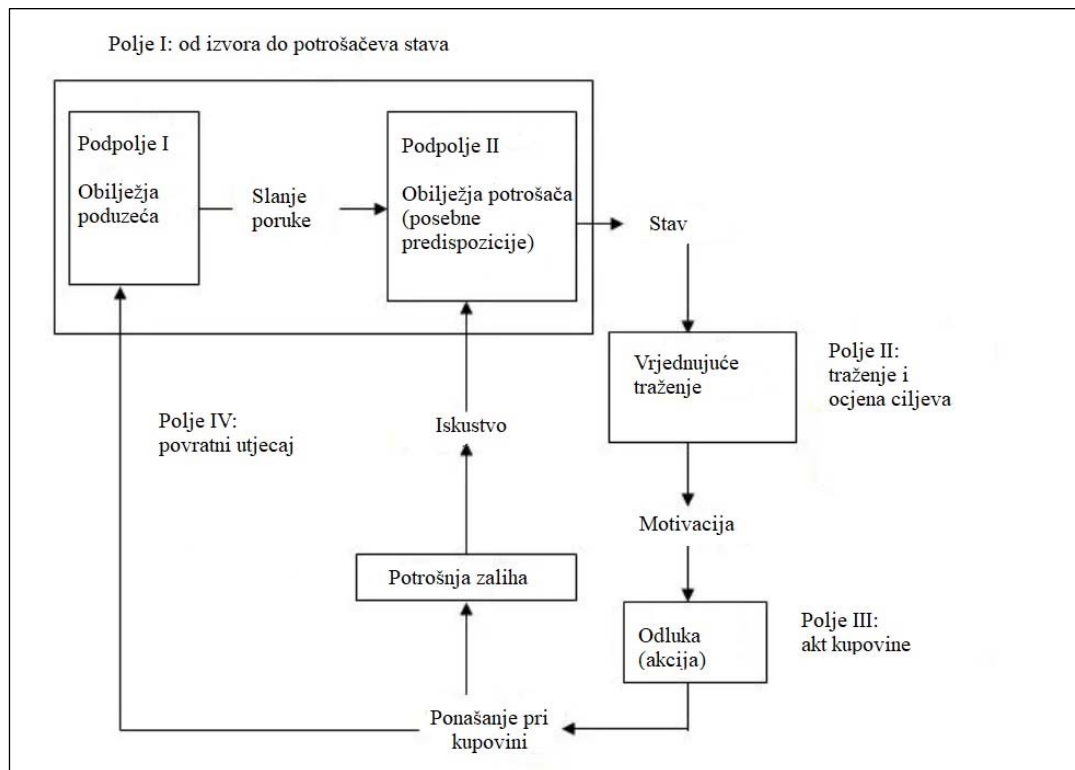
Polje I: od izvora do potrošačeva stava

Podpolje I

Obilježja poduzeća

Slanje poruke

Podpolje II

Obilježja potrošača (posebne predispozicije)

Stav

Vrjednujuće traženje

Polje II: traženje i ocjena ciljeva

Polje IV: povratni utjecaj

Iskustvo

Motivacija

Potrošnja zaliha

Odluka (akcija)

Polje III: akt kupovine

Ponašanje pri kupovini